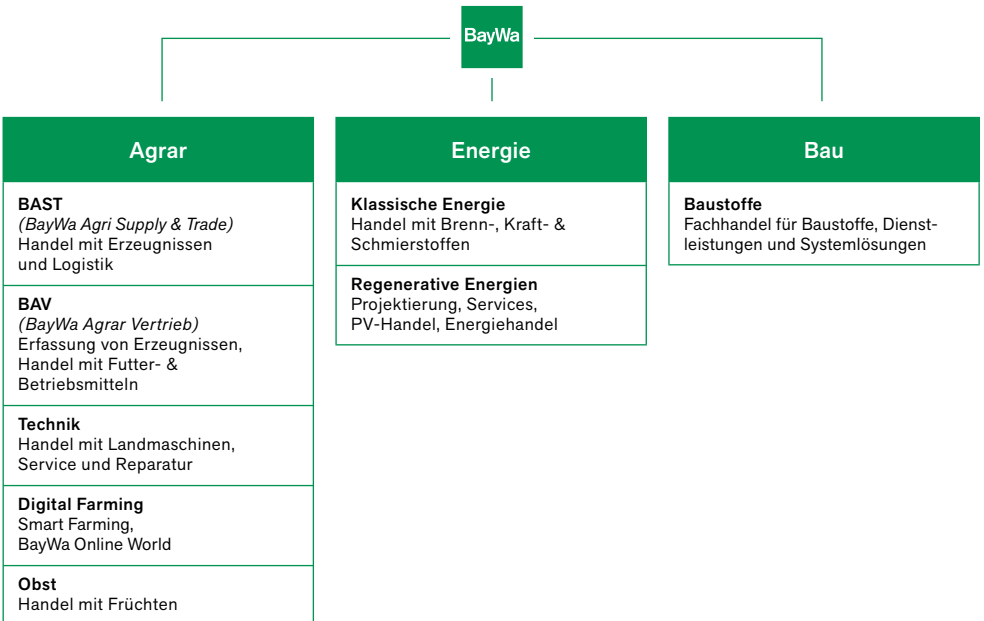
BayWa

Agrar

BAST
(BayWa Agri Supply & Trade)
Handel mit Erzeugnissen und Logistik

BAV
(BayWa Agrar Vertrieb)
Erfassung von Erzeugnissen, Handel mit Futter- & Betriebsmitteln

Technik
Handel mit Landmaschinen, Service und Reparatur

Digital Farming
Smart Farming, BayWa Online World

Obst
Handel mit Früchten

Energie

Klassische Energie
Handel mit Brenn-, Kraft- & Schmierstoffen

Regenerative Energien
Projektierung, Services, PV-Handel, Energiehandel

Bau

Baustoffe
Fachhandel für Baustoffe, Dienstleistungen und Systemlösungen